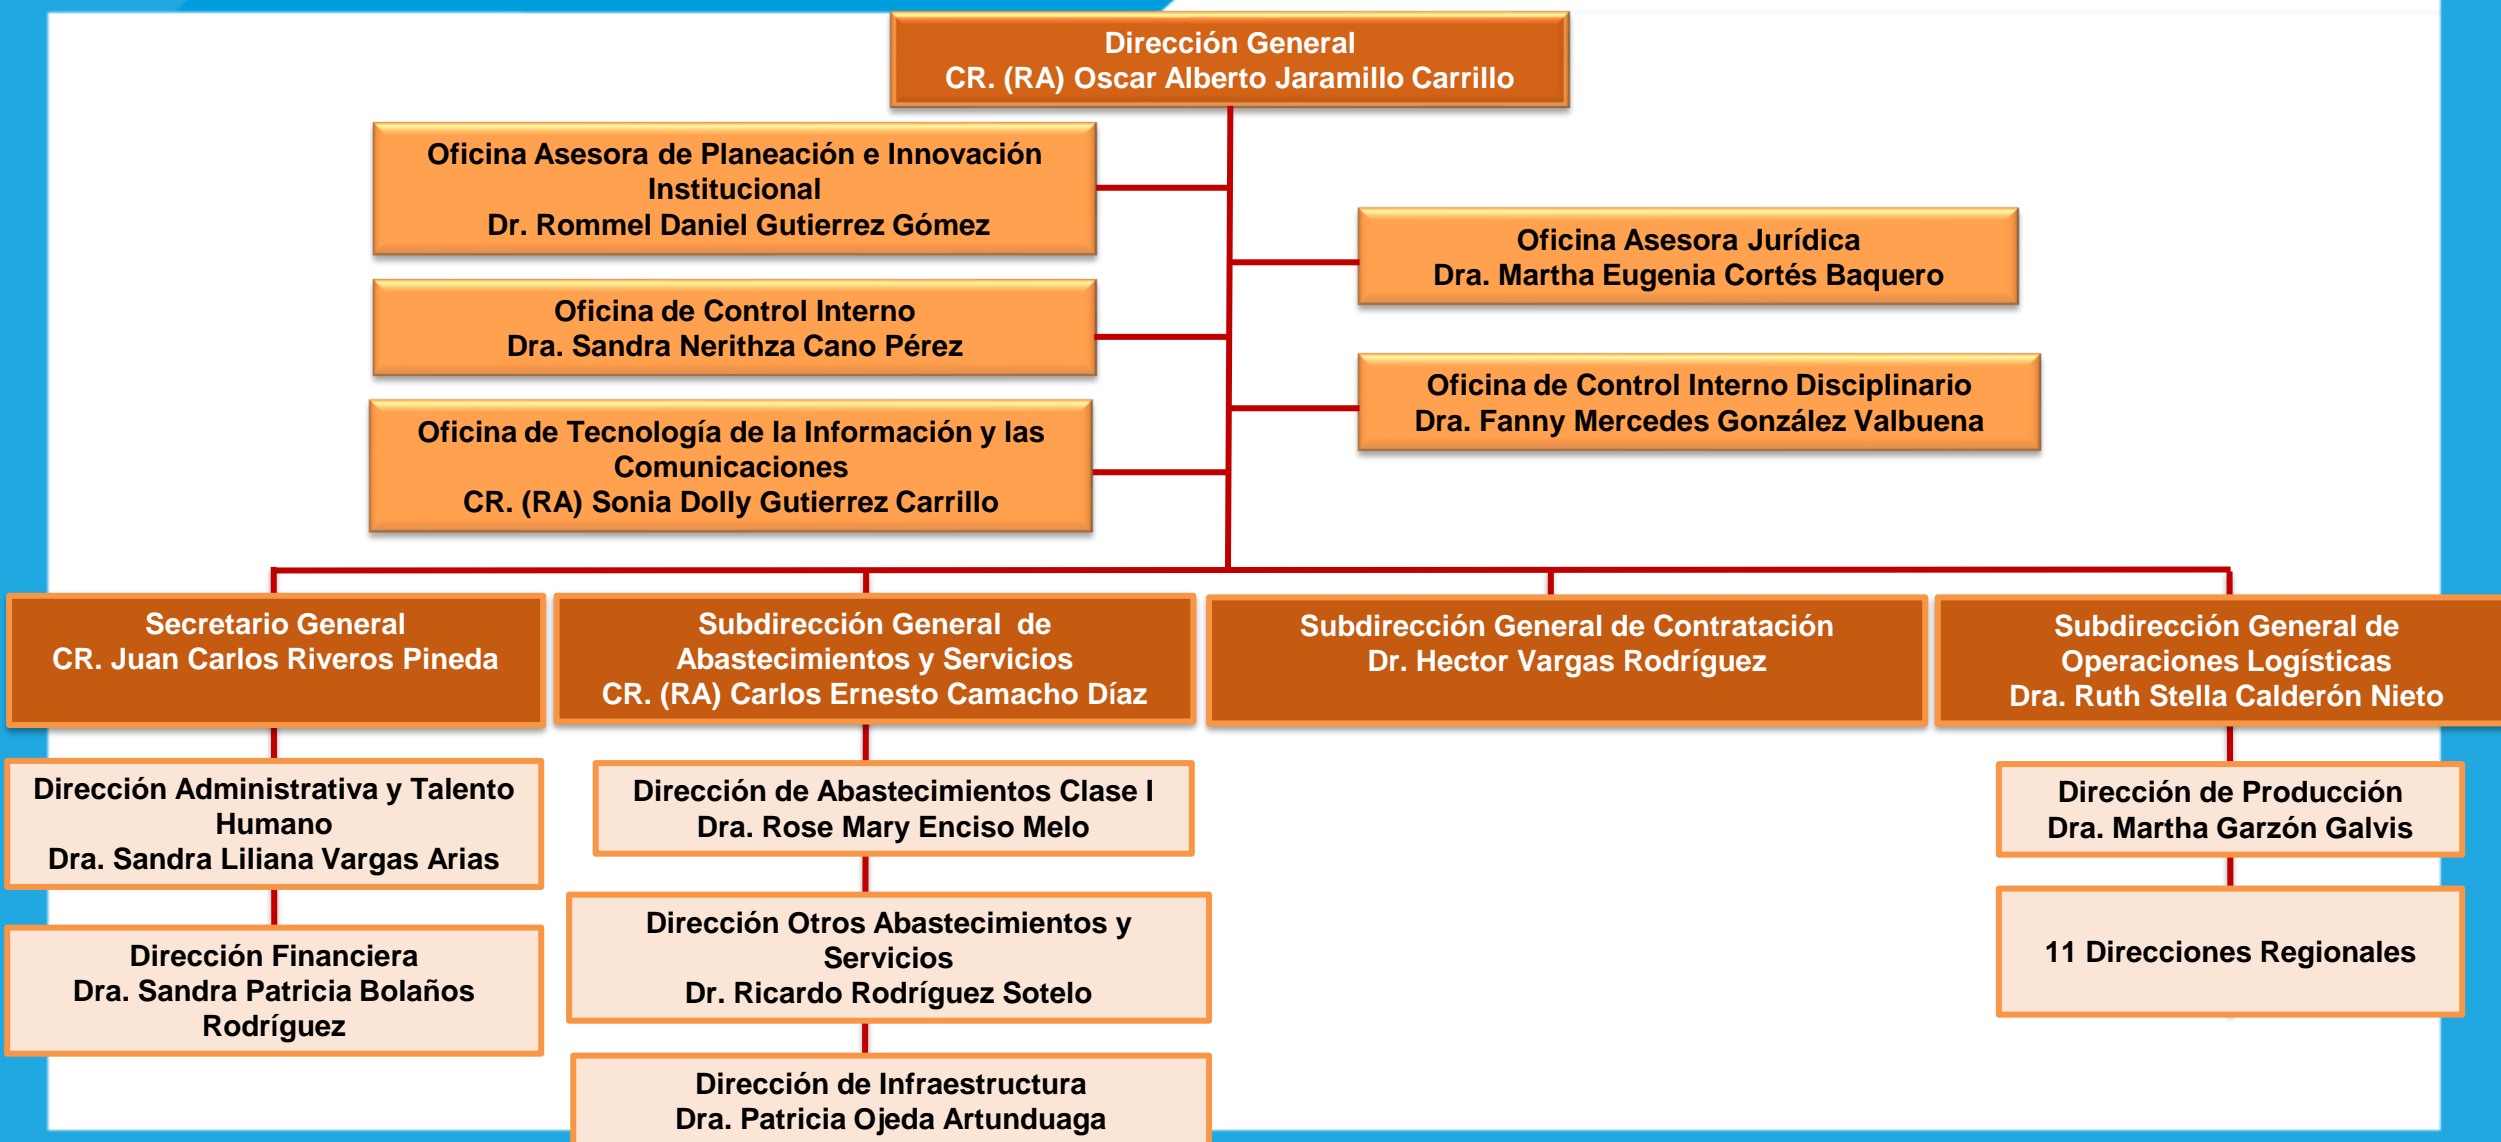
Dirección General
CR. (RA) Oscar Alberto Jaramillo Carrillo

Oficina Asesora de Planeación e Innovación Institucional
Dr. Rommel Daniel Gutierrez Gómez

Oficina de Control Interno
Dra. Sandra Nerithza Cano Pérez

Oficina de Tecnología de la Información y las Comunicaciones
CR. (RA) Sonia Dolly Gutierrez Carrillo

Oficina Asesora Jurídica
Dra. Martha Eugenia Cortés Baquero

Oficina de Control Interno Disciplinario
Dra. Fanny Mercedes González Valbuena

Secretario General
CR. Juan Carlos Riveros Pineda

Subdirección General de Abastecimientos y Servicios
CR. (RA) Carlos Ernesto Camacho Díaz

Subdirección General de Contratación
Dr. Hector Vargas Rodríguez

Subdirección General de Operaciones Logísticas
Dra. Ruth Stella Calderón Nieto

Dirección Administrativa y Talento Humano
Dra. Sandra Liliana Vargas Arias

Dirección Financiera
Dra. Sandra Patricia Bolaños Rodríguez

Dirección de Abastecimientos Clase I
Dra. Rose Mary Enciso Melo

Dirección Otros Abastecimientos y Servicios
Dr. Ricardo Rodríguez Sotelo

Dirección de Infraestructura
Dra. Patricia Ojeda Artunduaga

Dirección de Producción
Dra. Martha Garzón Galvis

11 Direcciones Regionales